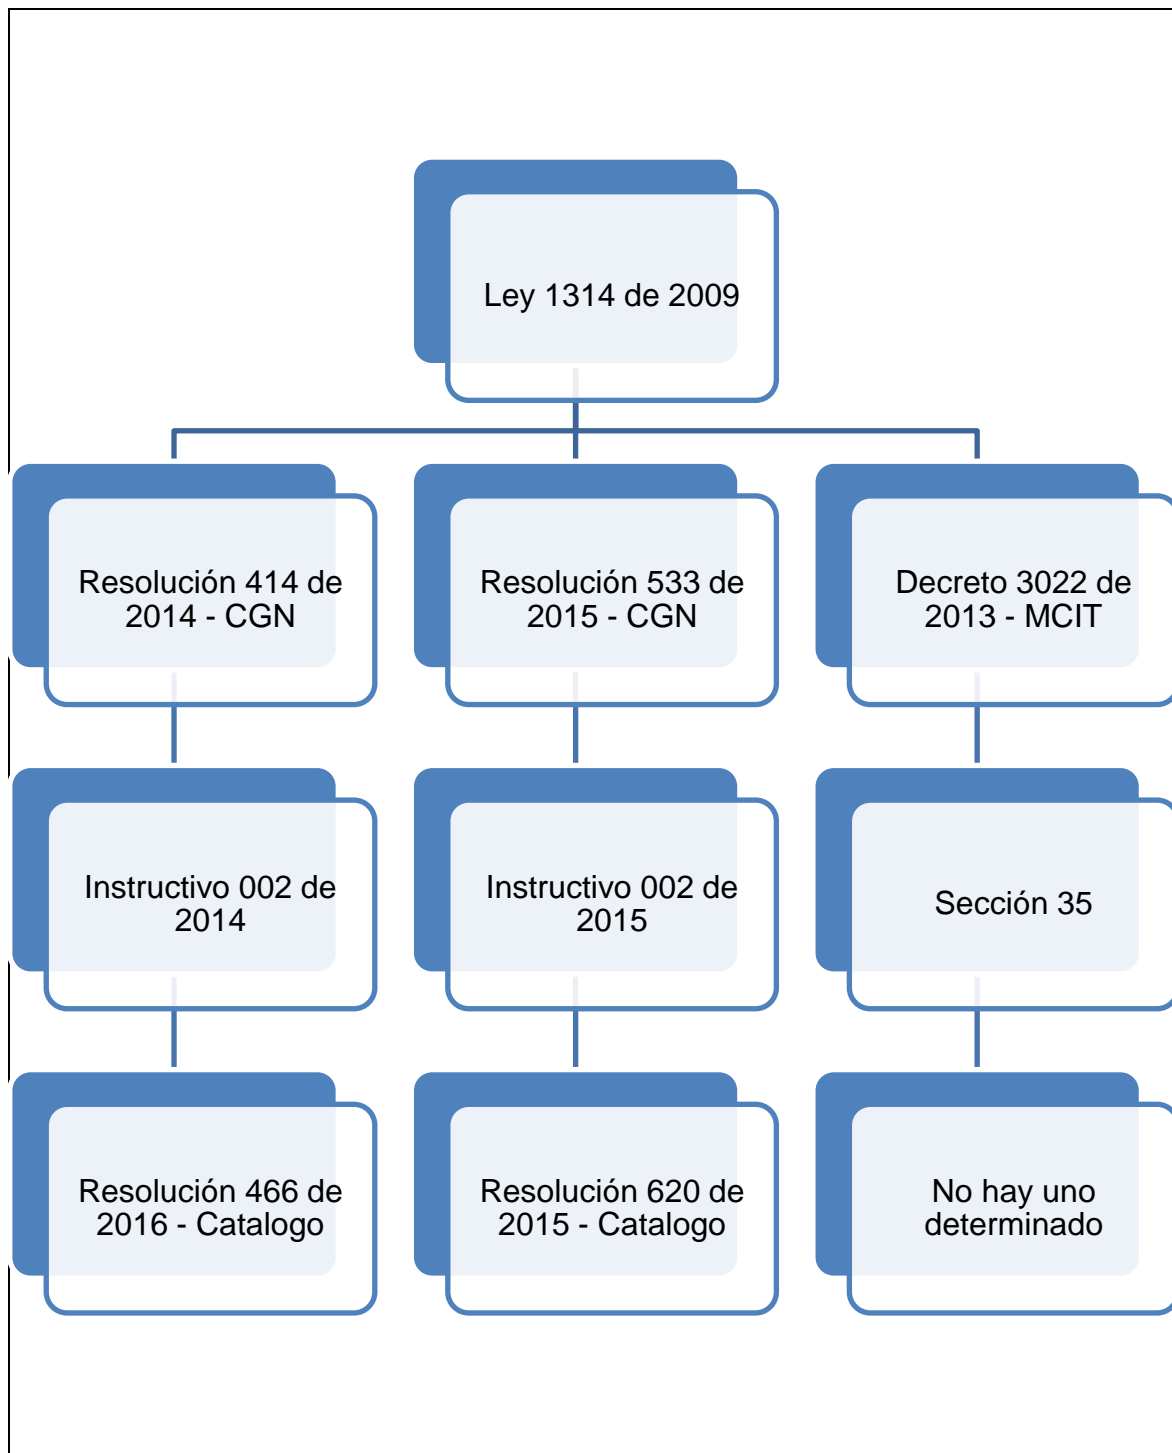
Ley 1314 de 2009

Resolución 414 de 2014 - CGN

Instructivo 002 de 2014

Resolución 466 de 2016 - Catalogo

Resolución 533 de 2015 - CGN

Instructivo 002 de 2015

Resolución 620 de 2015 - Catalogo

Decreto 3022 de 2013 - MCIT

Sección 35

No hay uno determinado